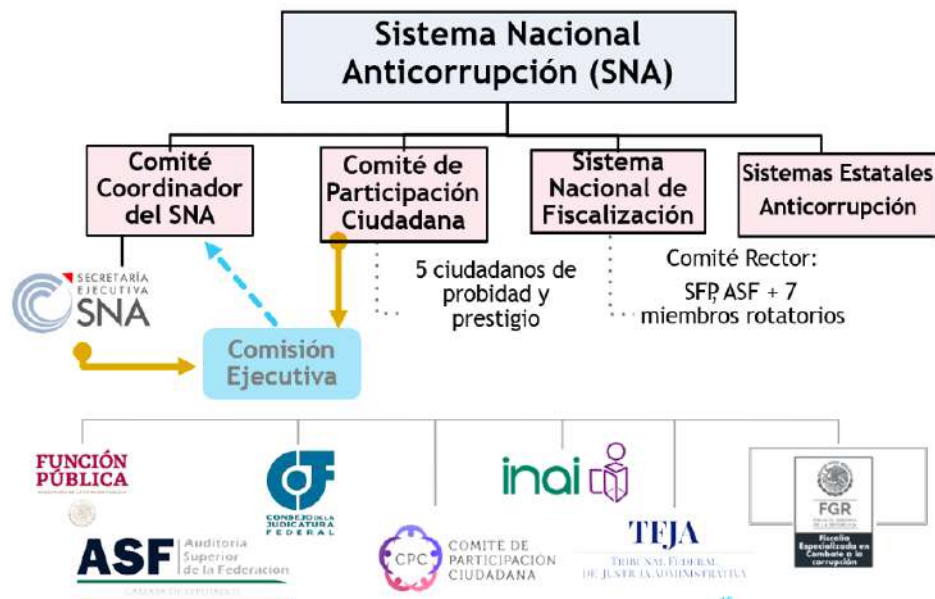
Sistema Nacional Anticorrupción (SNA)

Comité Coordinador del SNA

Comité de Participación Ciudadana

Sistema Nacional de Fiscalización

Sistemas Estatales Anticorrupción

SECRETARÍA EJECUTIVA SNA

Comisión Ejecutiva

5 ciudadanos de probidad y prestigio

Comité Rector: SFP, ASF + 7 miembros rotatorios

FUNCIÓN PÚBLICA

CONSEJO DE LA JUDICATURA FEDERAL

inai

FGR

Fiscalía Especializada en Combate a la corrupción

ASF Auditoría Superior de la Federación

CPC COMITÉ DE PARTICIPACIÓN CIUDADANA

TFJA TRIBUNAL FEDERAL DE JUSTICIA ADMINISTRATIVA